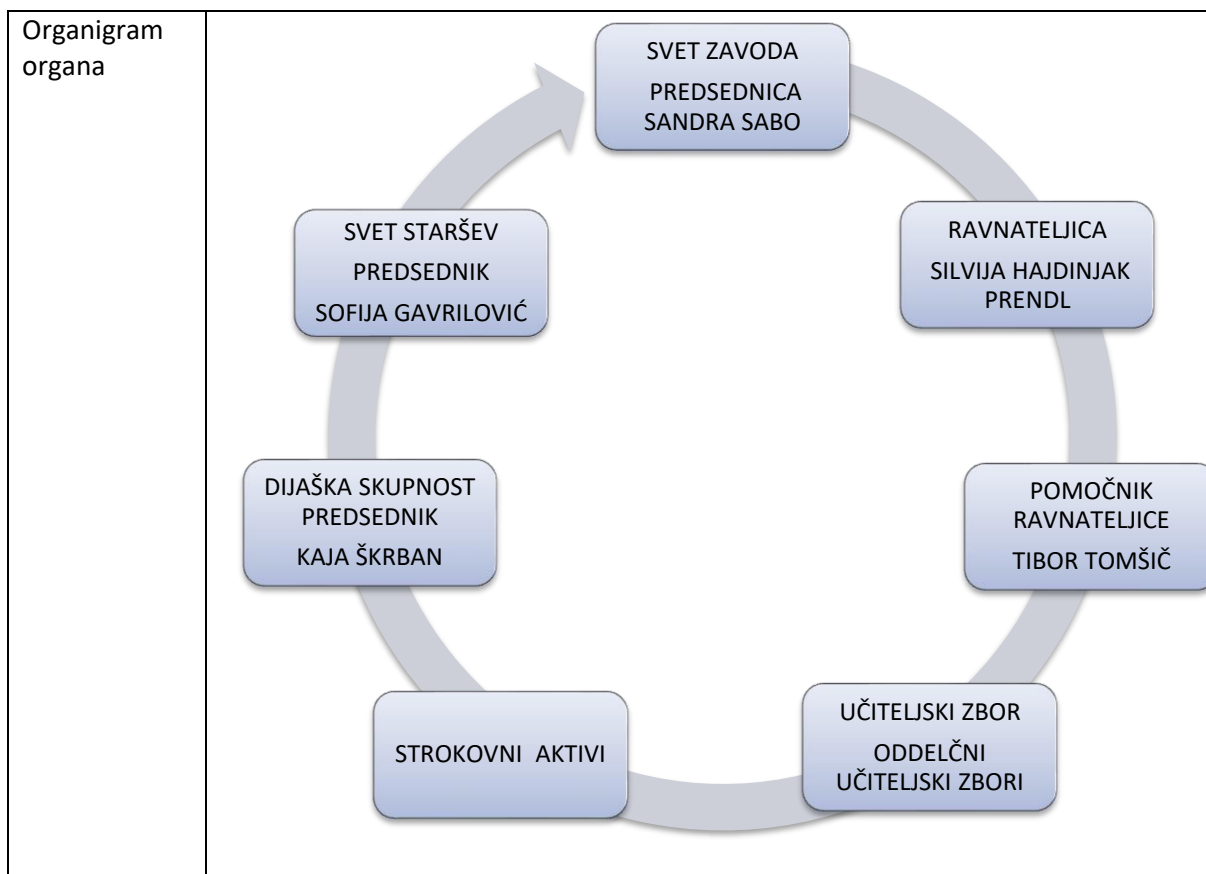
Organigram organa

SVET ZAVODA
PREDSEDNICA SANDRA SABO

RAVNATELJICA
SILVIJA HAJDINJAK PRENDL

POMOČNIK RAVNATELJICE
TIBOR TOMŠIČ

UČITELJSKI ZBOR
ODDELČNI UČITELJSKI ZBORI

STROKOVNI AKTIVI

DIJAŠKA SKUPNOST PREDSEDNIK
KAJA ŠKRBAN

SVET STARŠEV
PREDSEDNIK
SOFIJA GAVRILOVIĆ